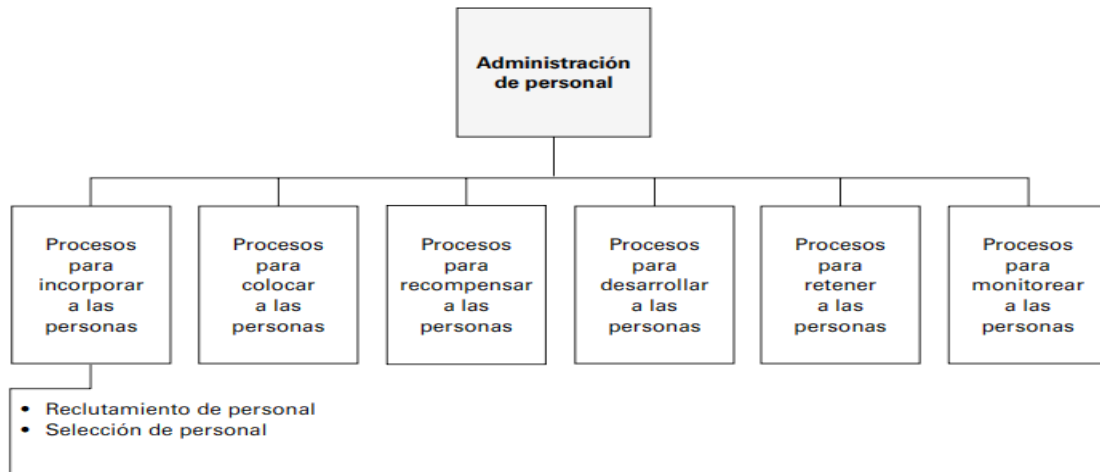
Administración de personal

Procesos para incorporar a las personas

Procesos para colocar a las personas

Procesos para recompensar a las personas

Procesos para desarrollar a las personas

Procesos para retener a las personas

Procesos para monitorear a las personas

• Reclutamiento de personal
• Selección de personal